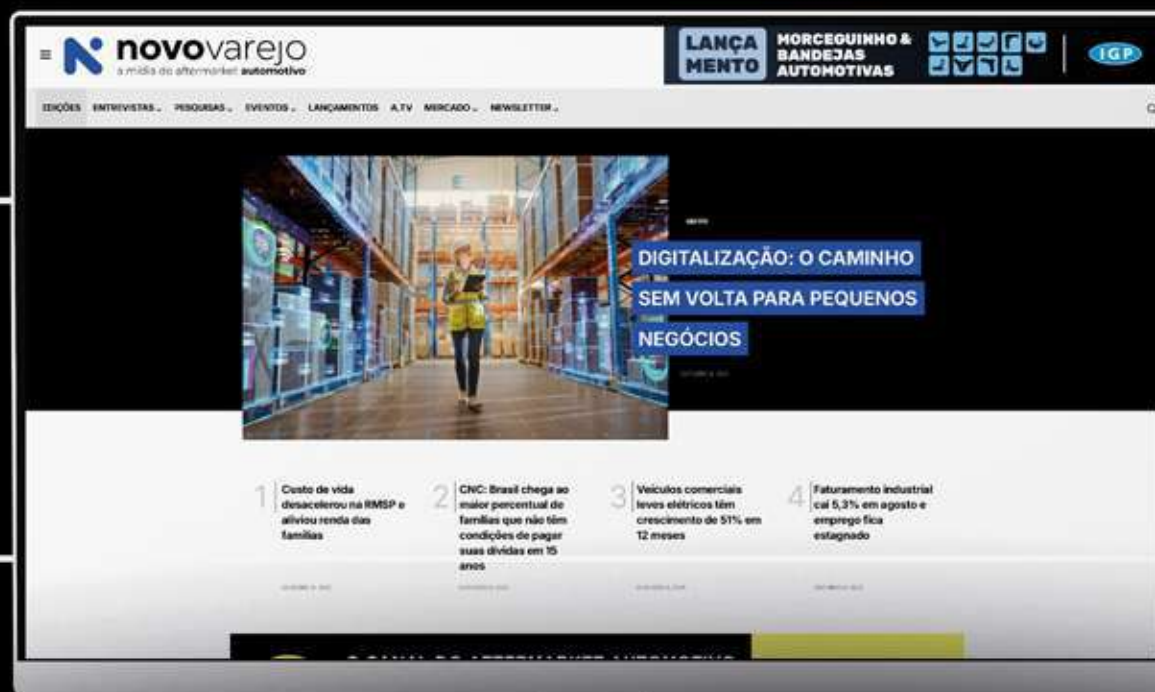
novovarejo
a mídia do aftermarket automotivo

LANÇA MENTO
MORCEGUINHO & BANDEJAS AUTOMOTIVAS
IGP

EDIÇÕES ENTREVISTAS PESQUISAS EVENTOS LANÇAMENTOS A.TV MERCADO NEWSLETTER

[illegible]

DIGITALIZAÇÃO: O CAMINHO SEM VOLTA PARA PEQUENOS NEGÓCIOS

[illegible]

1 Custo de vida desacelerou na RMSP e aliviou renda das famílias

2 CNC: Brasil chega ao maior percentual de famílias que não têm condições de pagar suas dívidas em 15 anos

3 Veículos comerciais leves elétricos têm crescimento de 51% em 12 meses

4 Faturamento industrial cai 5,3% em agosto e emprego fica estagnado

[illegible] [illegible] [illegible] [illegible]

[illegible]